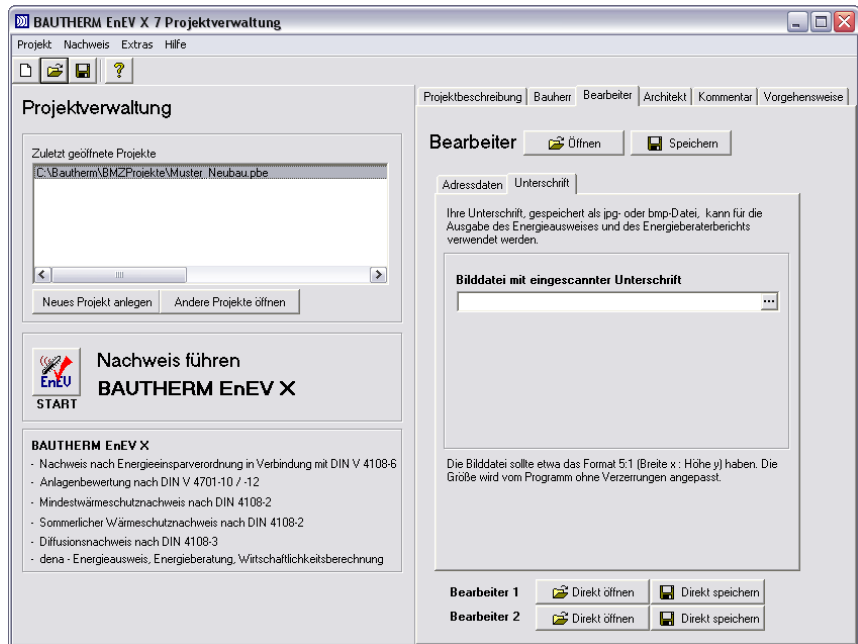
BAUTHERM EnEV X 7 Projektverwaltung

Projekt Nachweis Extras Hilfe

Projektverwaltung

Zuletzt geöffnete Projekte

C:\Bautherm\BMZProjekte\Muster_Neubau.pbe

Neues Projekt anlegen | Andere Projekte öffnen

EnEV START

Nachweis führen
BAUTHERM EnEV X

BAUTHERM EnEV X
- Nachweis nach Energieeinsparverordnung in Verbindung mit DIN V 4108-6
- Anlagenbewertung nach DIN V 4701-10 / -12
- Mindestwärmeschutznachweis nach DIN 4108-2
- Sommerlicher Wärmeschutznachweis nach DIN 4108-2
- Diffusionsnachweis nach DIN 4108-3
- dena - Energieausweis, Energieberatung, Wirtschaftlichkeitsberechnung

Projektbeschreibung | Bauherr | Bearbeiter | Architekt | Kommentar | Vorgehensweise

Bearbeiter Öffnen Speichern

Adressdaten | Unterschrift

Ihre Unterschrift, gespeichert als jpg- oder bmp-Datei, kann für die Ausgabe des Energieausweises und des Energieberaterberichts verwendet werden.

Bilddatei mit eingescannter Unterschrift

...

Die Bilddatei sollte etwa das Format 5:1 (Breite x : Höhe y) haben. Die Größe wird vom Programm ohne Verzerrungen angepasst.

Bearbeiter 1 Direkt öffnen Direkt speichern
Bearbeiter 2 Direkt öffnen Direkt speichern